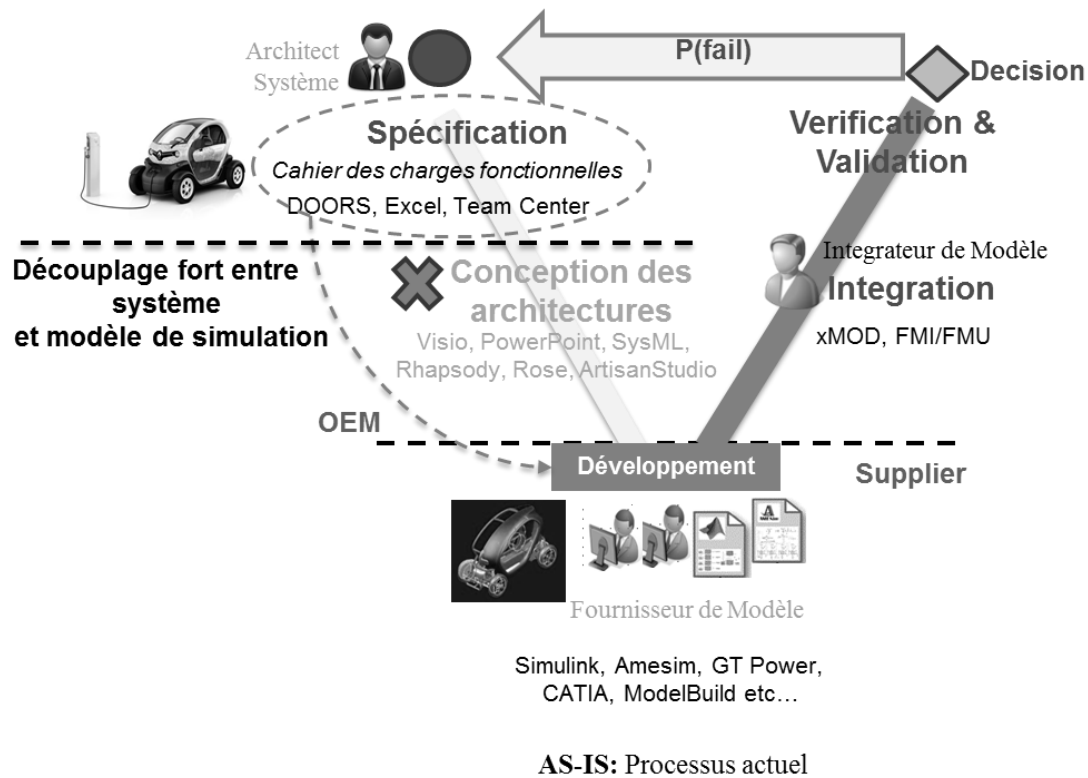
Architect Système

P(fail)

Decision

Spécification

*Cahier des charges fonctionnelles*

DOORS, Excel, Team Center

Verification & Validation

Découplage fort entre système et modèle de simulation

Conception des architectures

Visio, PowerPoint, SysML, Rhapsody, Rose, ArtisanStudio

Integrateur de Modèle

Integration

xMOD, FMI/FMU

OEM

Développement

Supplier

Fournisseur de Modèle

Simulink, Amesim, GT Power, CATIA, ModelBuild etc…

**AS-IS:** Processus actuel